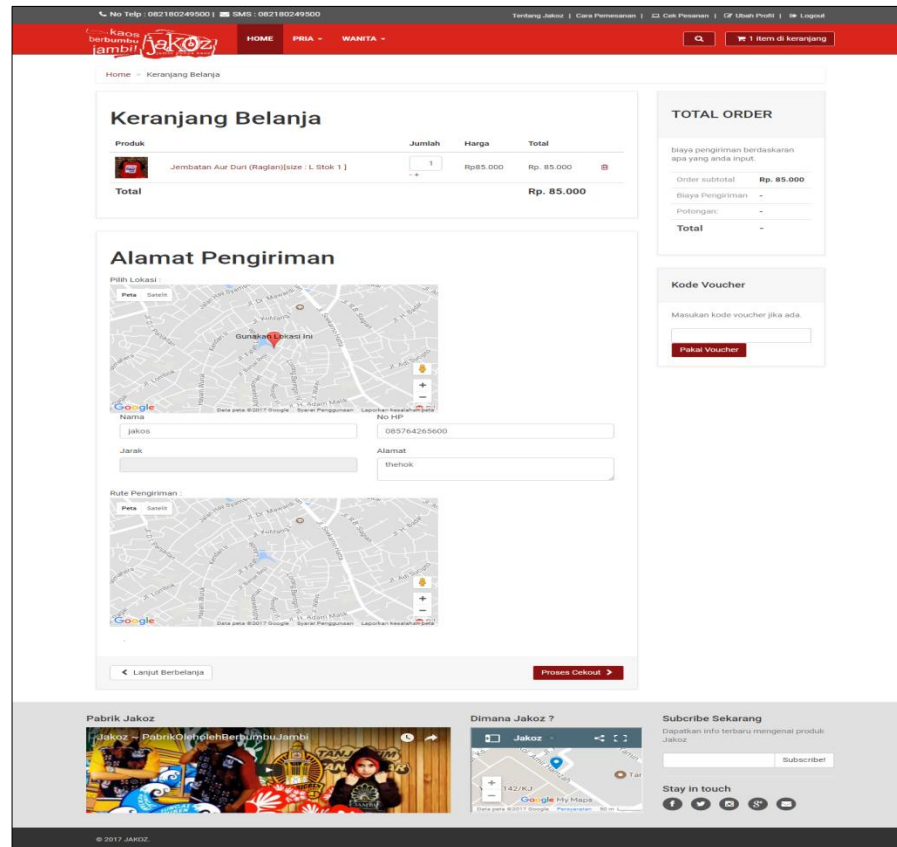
No Telp : 082180249500 | SMS : 082180249500

Tentang Jakoz | Cara Pemesanan | Cek Pesanan | Ubah Profil | Logout

kaos berbumbu jambi Jakoz

HOME PRIA WANITA

1 item di keranjang

Home > Keranjang Belanja

Keranjang Belanja

| Produk | | Jumlah | Harga | Total |
|---|---|---|---|---|
| | Jembatan Aur Duri (Raglan)[size : L Stok 1 ] | 1 | Rp85.000 | Rp. 85.000 |
| Total | | | | Rp. 85.000 |

TOTAL ORDER

biaya pengiriman berdaskaran apa yang anda input.

| Order subtotal | Rp. 85.000 |
|---|---|
| Biaya Pengiriman | - |
| Potongan | - |
| Total | - |

Kode Voucher

Masukan kode voucher jika ada.

Pakai Voucher

Alamat Pengiriman

Pilih Lokasi :

Peta Satelit

Gunakan Lokasi Ini

Google Data peta ©2017 Google Syarat Penggunaan Laporkan kesalahan peta

Nama
jakos

No HP
085764265600

Jarak

Alamat
thehok

Rute Pengiriman :

Peta Satelit

Google Data peta ©2017 Google Syarat Penggunaan Laporkan kesalahan peta

< Lanjut Berbelanja

Proses Cekout >

Pabrik Jakoz

Jakoz ~ PabrikOlehOlehBerbumbuJambi

Dimana Jakoz ?

Jakoz

142/KJ

Google My Maps

Subcribe Sekarang

Dapatkan info terbaru mengenai produk Jakoz

Subcribe!

Stay in touch

© 2017 JAKOZ.